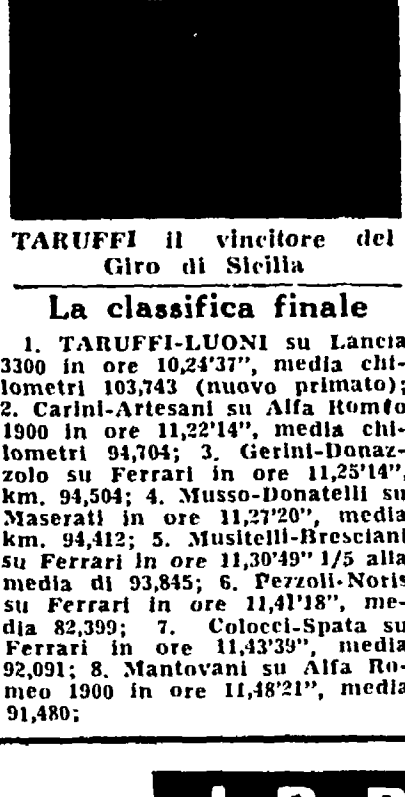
TARUFFI il vincitore del Giro di Sicilia

La classifica finale

1. TARUFFI-LUONI su Lancia 3300 in ore 10,24'37", media chilometri 103,743 (nuovo primato); 2. Carini-Artesani su Alfa Romeo 1900 in ore 11,22'14", media chilometri 94,704; 3. Gerini-Donazzolo su Ferrari in ore 11,25'14", km. 94,504; 4. Musso-Donatelli su Maserati in ore 11,27'20", media km. 94,412; 5. Musitelli-Bresciani su Ferrari in ore 11,30'49" 1/5 alla media di 93,845; 6. Pezzoli-Noris su Ferrari in ore 11,41'18", media 82,399; 7. Colocci-Spata su Ferrari in ore 11,43'39", media 92,091; 8. Mantovani su Alfa Romeo 1900 in ore 11,48'21", media 91,480;